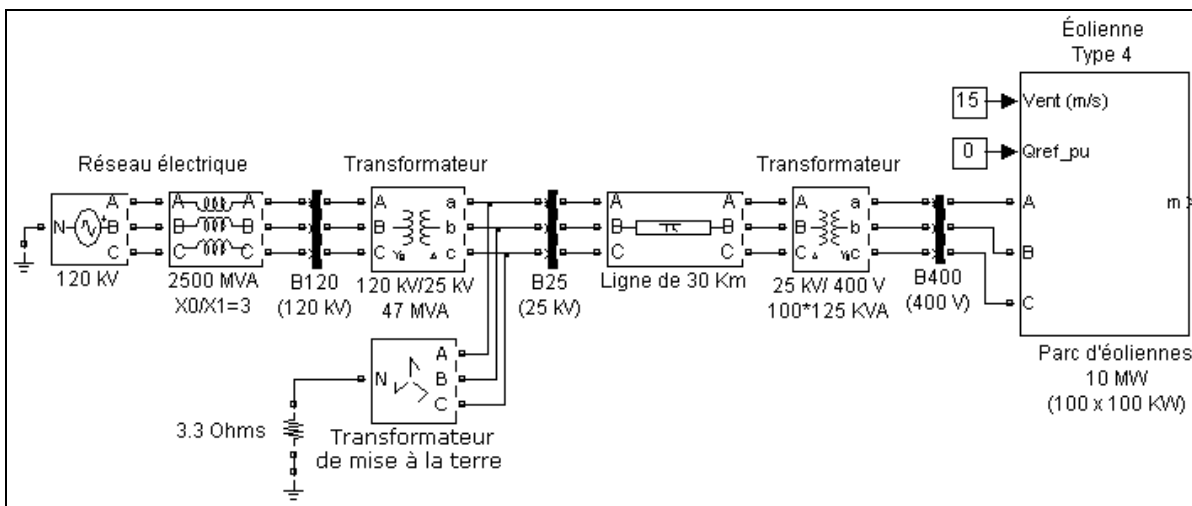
Éolienne
Type 4

15 Vent (m/s)

0 Qref_pu

Réseau électrique

Transformateur

Transformateur

N A B C

A A B B C C

A B C a b c

A B C A B C

A B C a b c

A B C

m

120 KV

2500 MVA
X0/X1=3

B120
(120 KV)

120 KV/25 KV
47 MVA

B25
(25 KV)

Ligne de 30 Km

25 KV/ 400 V
100*125 KVA

B400
(400 V)

Parc d'éoliennes
10 MW
(100 x 100 KW)

N A B C

3.3 Ohms

Transformateur
de mise à la terre